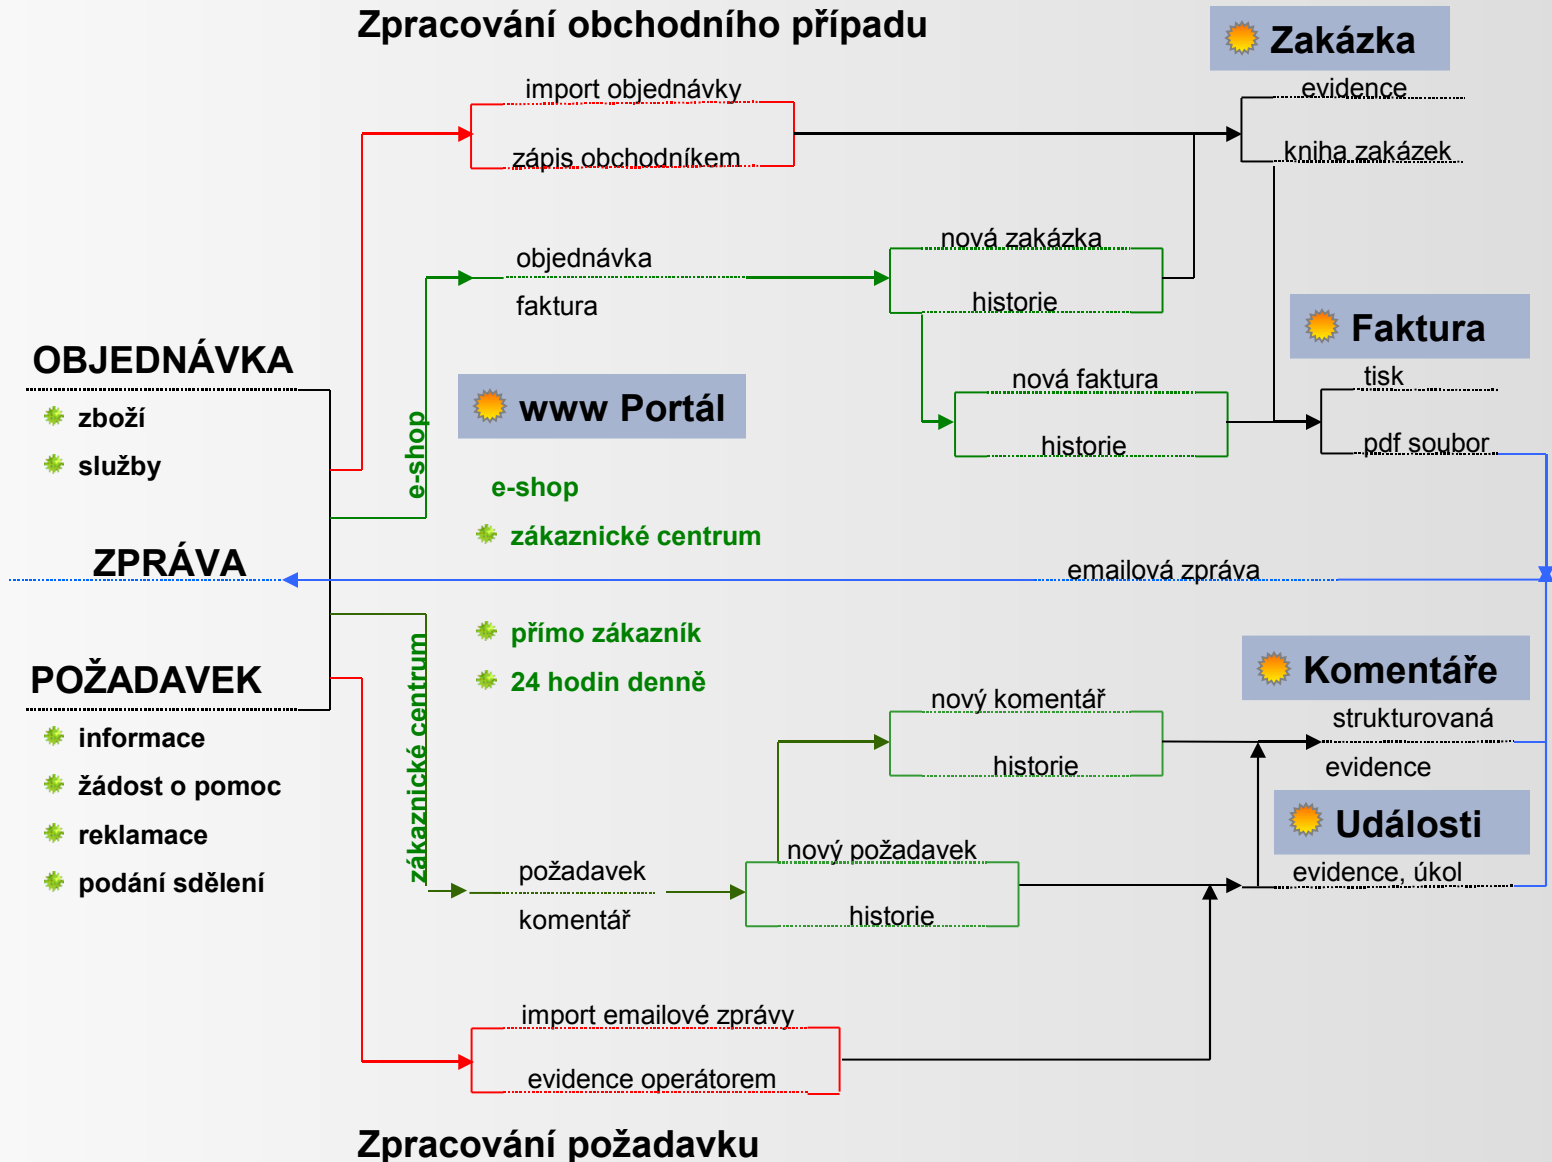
Zpracování obchodního případu

Zakázka
evidence
kniha zakázek

import objednávky
zápis obchodníkem

objednávka
faktura

nová zakázka
historie

Faktura
tisk
pdf soubor

nová faktura
historie

OBJEDNÁVKA
zboží
služby

e-shop

www Portál

e-shop
zákaznické centrum

ZPRÁVA

emailová zpráva

přímo zákazník
24 hodin denně

POŽADAVEK
informace
žádost o pomoc
reklamace
podání sdělení

zákaznické centrum

Komentáře
strukturovaná
evidence

nový komentář
historie

Události
evidence, úkol

nový požadavek
historie

požadavek
komentář

import emailové zprávy
evidence operátorem

Zpracování požadavku